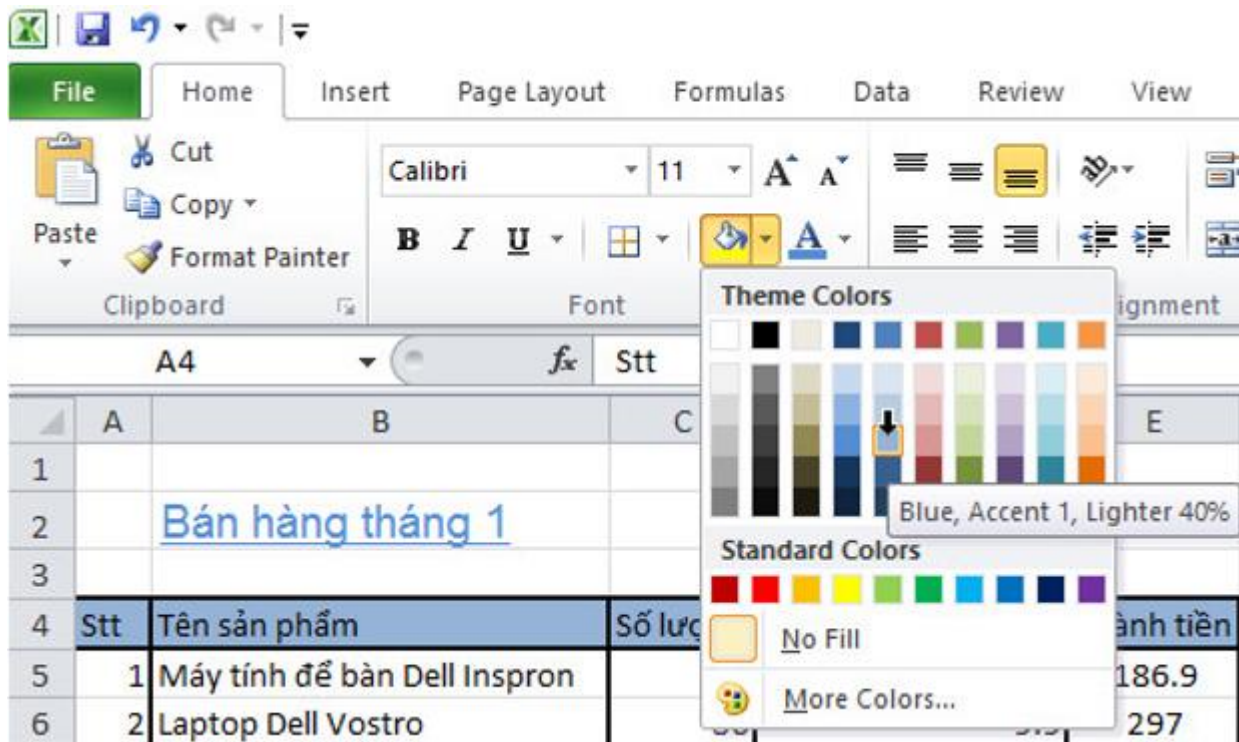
File | Home | Insert | Page Layout | Formulas | Data | Review | View

Cut
Copy
Paste
Format Painter
Clipboard

Calibri | 11
B I U
Font

Theme Colors
Blue, Accent 1, Lighter 40%
Standard Colors
No Fill
More Colors...

ignment

A4 | $f_x$ | Stt

| | A | B | C | E |
|---|---|---|---|---|
| 1 | | | | |
| 2 | | Bán hàng tháng 1 | | |
| 3 | | | | |
| 4 | Stt | Tên sản phẩm | Số lượ | ành tiền |
| 5 | 1 | Máy tính để bàn Dell Inspron | | 186.9 |
| 6 | 2 | Laptop Dell Vostro | | 297 |